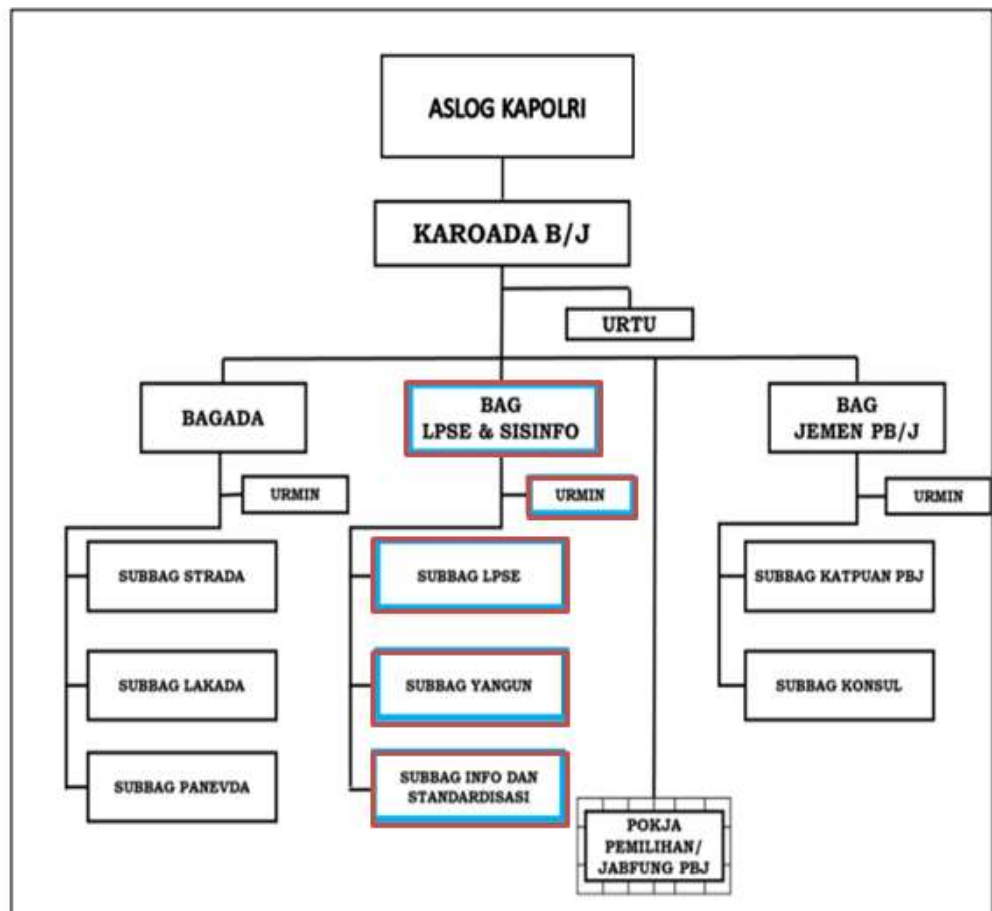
ASLOG KAPOLRI

KAROADA B/J

URTU

BAGADA

BAG LPSE & SISINFO

BAG JEMEN PB/J

URMIN

URMIN

URMIN

SUBBAG STRADA

SUBBAG LAKADA

SUBBAG PANEVDA

SUBBAG LPSE

SUBBAG YANGUN

SUBBAG INFO DAN STANDARDISASI

SUBBAG KATPUAN PBJ

SUBBAG KONSUL

POKJA PEMILIHAN/ JABFUNG PBJ